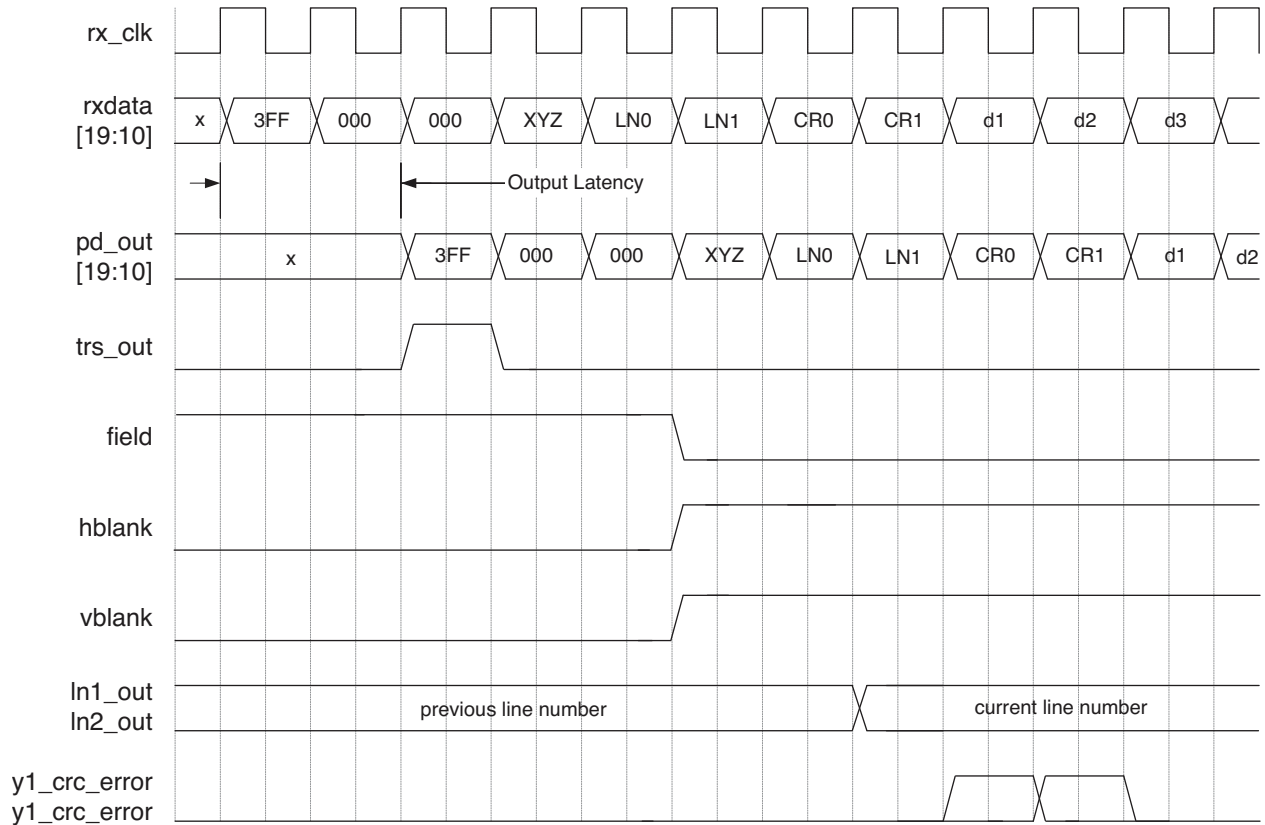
rx_clk

rxdata [19:10]
x
3FF
000
000
XYZ
LN0
LN1
CR0
CR1
d1
d2
d3

Output Latency

pd_out [19:10]
x
3FF
000
000
XYZ
LN0
LN1
CR0
CR1
d1
d2

trs_out

field

hblank

vblank

ln1_out
ln2_out
previous line number
current line number

y1_crc_error
y1_crc_error